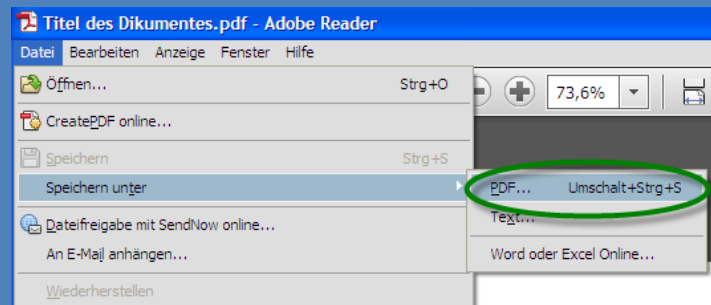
Titel des Dikumentes.pdf - Adobe Reader

Datei Bearbeiten Anzeige Fenster Hilfe

73,6%

Öffnen... Strg+O

CreatePDF online...

Speichern Strg+S

Speichern unter

PDF... Umschalt+Strg+S

Text...

Word oder Excel Online...

Dateifreigabe mit SendNow online...

An E-Mail anhängen...

Wiederherstellen